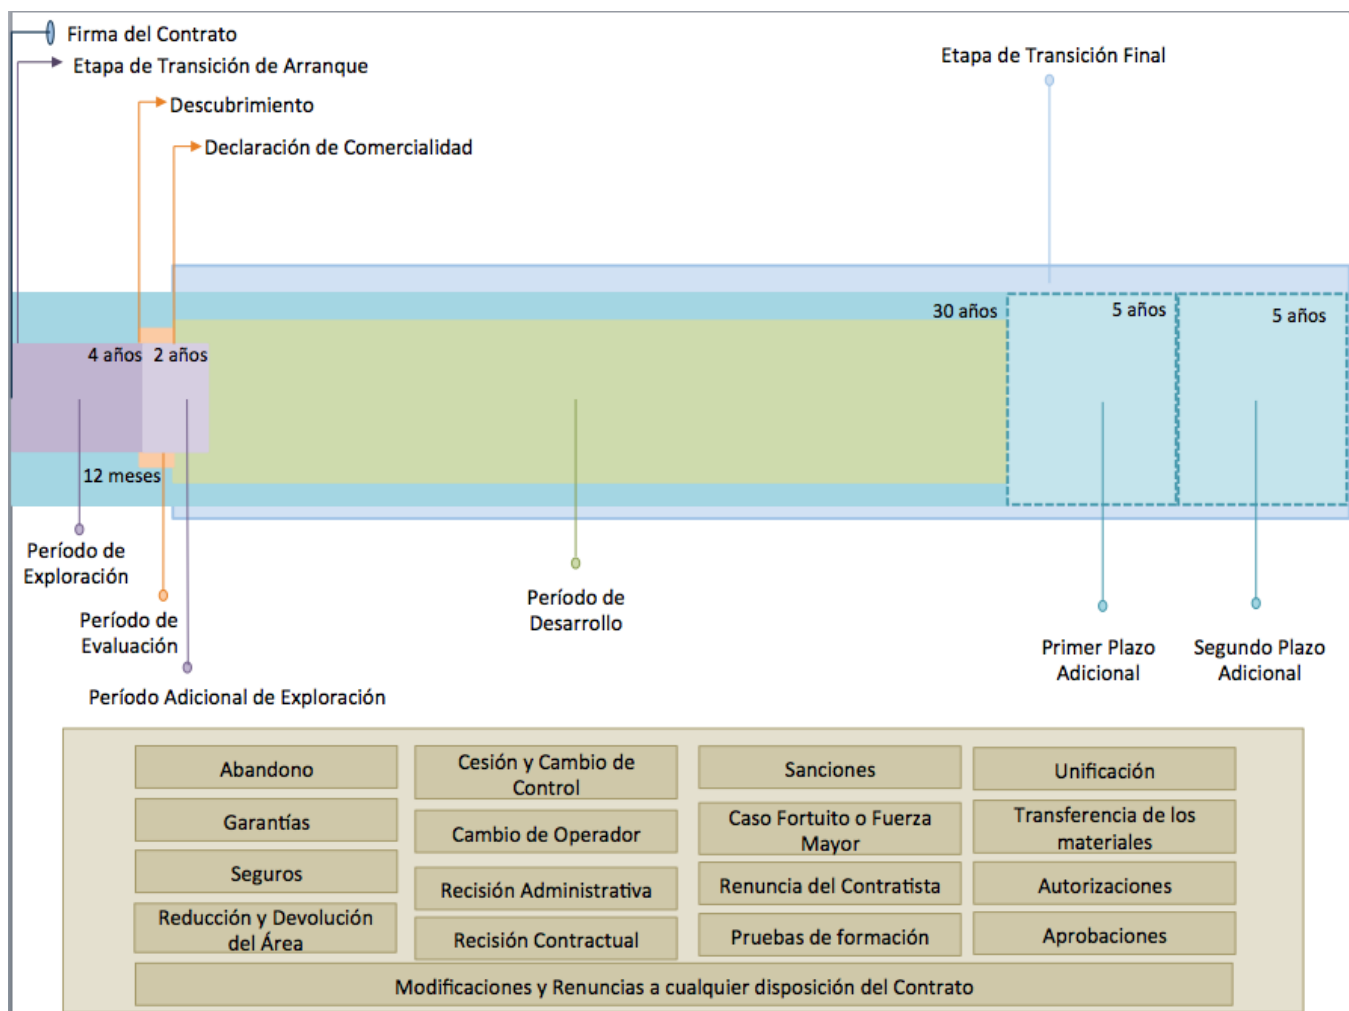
Firma del Contrato
Etapa de Transición de Arranque
Descubrimiento
Declaración de Comercialidad
Etapa de Transición Final

30 años
5 años
5 años
4 años
2 años
12 meses

Período de Exploración
Período de Evaluación
Período Adicional de Exploración
Período de Desarrollo
Primer Plazo Adicional
Segundo Plazo Adicional

| Abandono | Cesión y Cambio de Control | Sanciones | Unificación |
|---|---|---|---|
| Garantías | Cambio de Operador | Caso Fortuito o Fuerza Mayor | Transferencia de los materiales |
| Seguros | Recisión Administrativa | Renuncia del Contratista | Autorizaciones |
| Reducción y Devolución del Área | Recisión Contractual | Pruebas de formación | Aprobaciones |

Modificaciones y Renuncias a cualquier disposición del Contrato